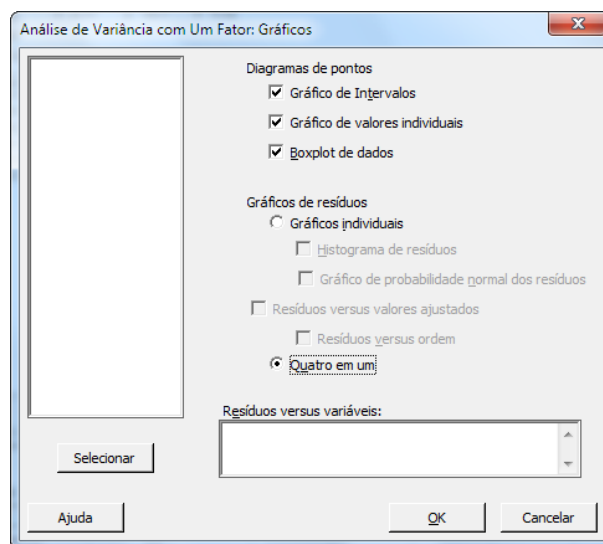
Análise de Variância com Um Fator: Gráficos

Diagramas de pontos

Gráfico de Intervalos

Gráfico de valores individuais

Boxplot de dados

Gráficos de resíduos

Gráficos individuais

Histograma de resíduos

Gráfico de probabilidade normal dos resíduos

Resíduos versus valores ajustados

Resíduos versus ordem

Quatro em um

Resíduos versus variáveis:

Selecionar

Ajuda

OK

Cancelar